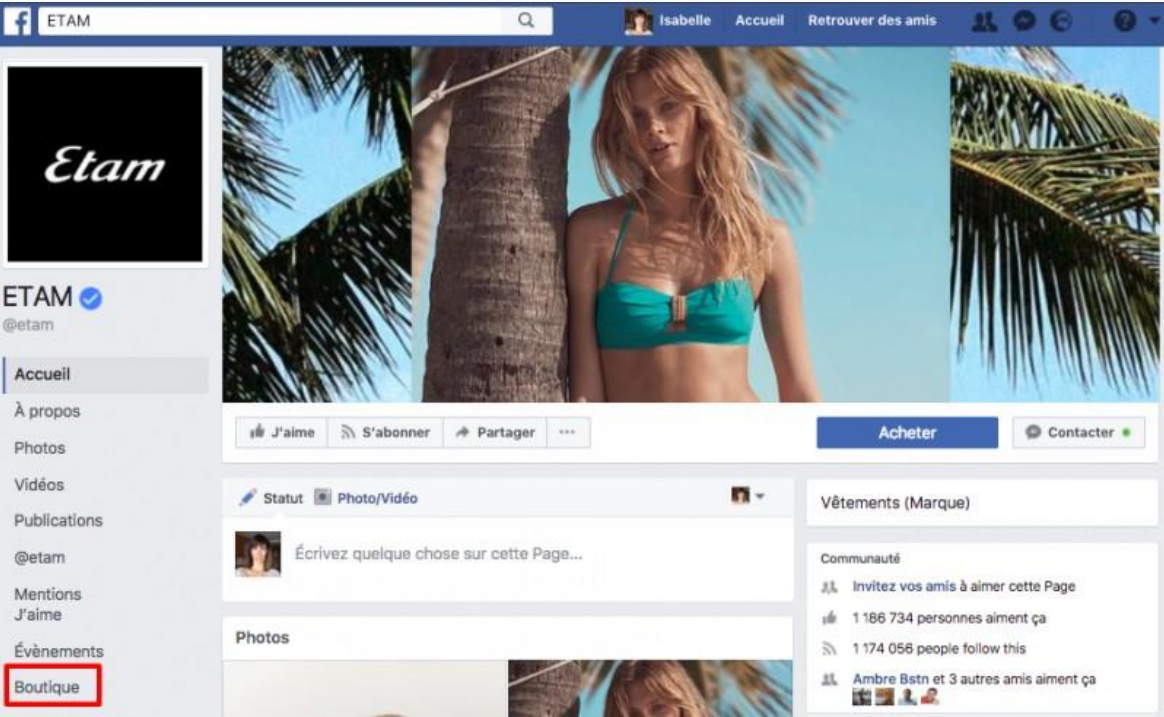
ETAM

Isabelle Accueil Retrouver des amis

Etam

ETAM
@etam

Accueil
À propos
Photos
Vidéos
Publications
@etam
Mentions J'aime
Évènements
Boutique

J'aime S'abonner Partager ···

Acheter

Contacter

Statut Photo/Vidéo

Écrivez quelque chose sur cette Page...

Photos

Vêtements (Marque)

Communauté

Invitez vos amis à aimer cette Page

1 186 734 personnes aiment ça

1 174 056 people follow this

Ambre Bstn et 3 autres amis aiment ça